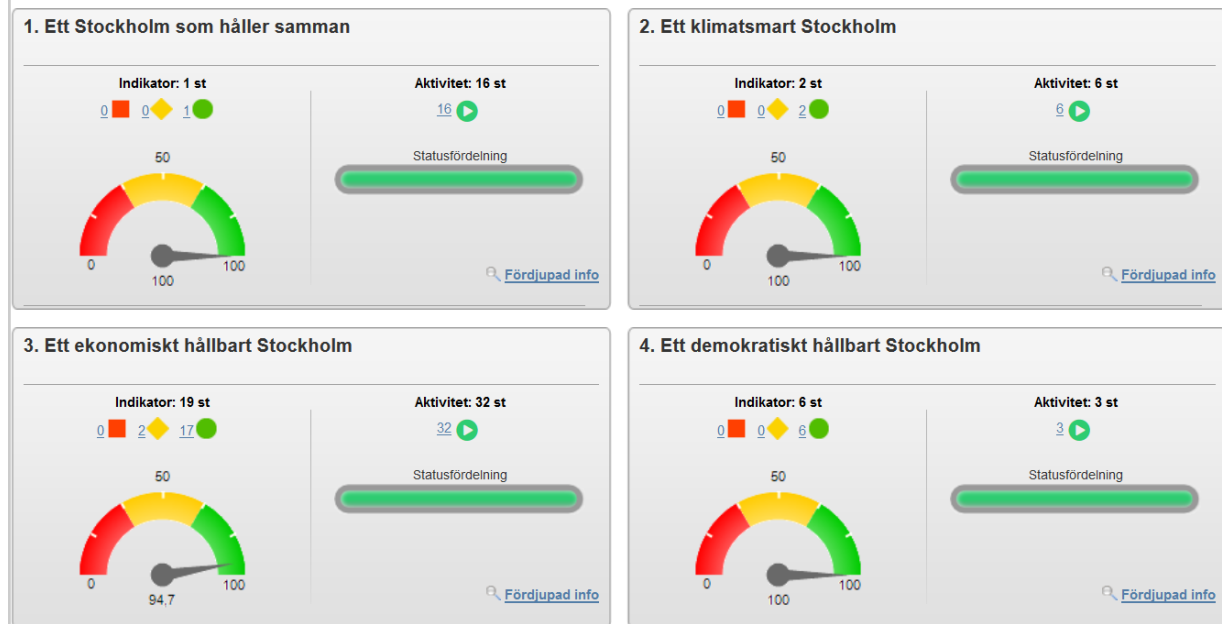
1. Ett Stockholm som håller samman

Indikator: 1 st
0 0 1

50
0 100
100

Aktivitet: 16 st
16

Statusfördelning

Fördjupad info

2. Ett klimatsmart Stockholm

Indikator: 2 st
0 0 2

50
0 100
100

Aktivitet: 6 st
6

Statusfördelning

Fördjupad info

3. Ett ekonomiskt hållbart Stockholm

Indikator: 19 st
0 2 17

50
0 100
94,7

Aktivitet: 32 st
32

Statusfördelning

Fördjupad info

4. Ett demokratiskt hållbart Stockholm

Indikator: 6 st
0 0 6

50
0 100
100

Aktivitet: 3 st
3

Statusfördelning

Fördjupad info